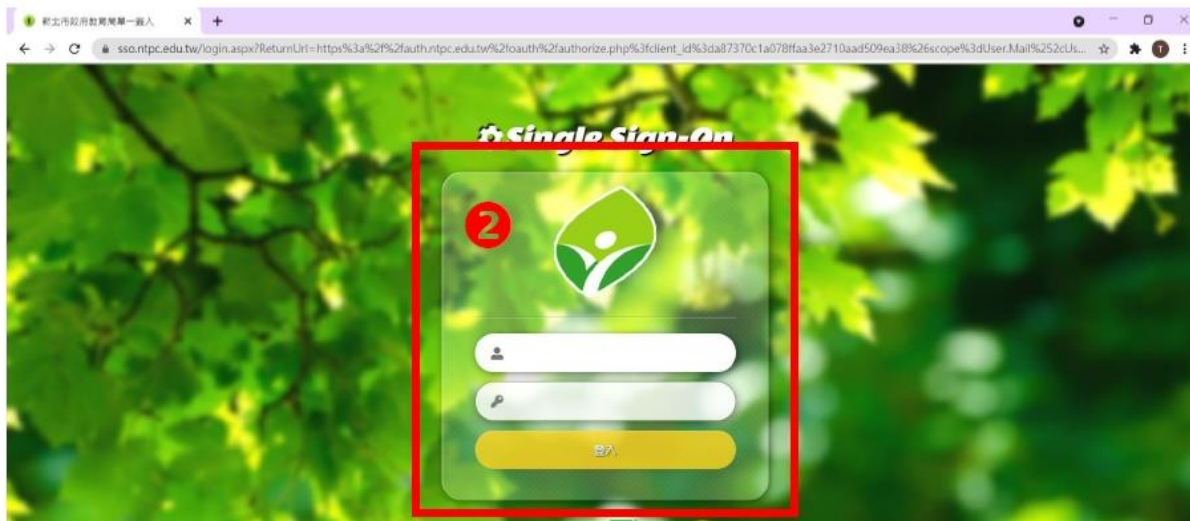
新北市政府教育局單一簽入

sso.ntpc.edu.tw/login.aspx?ReturnUrl=https%3a%2f%2fauth.ntpc.edu.tw%2foauth%2fauthorize.php%3fclient_id%3da87370c1a078ffaa3e2710aad509ea38%26scope%3dUser.Mail%252cUs...

Single Sign-On

2

登入